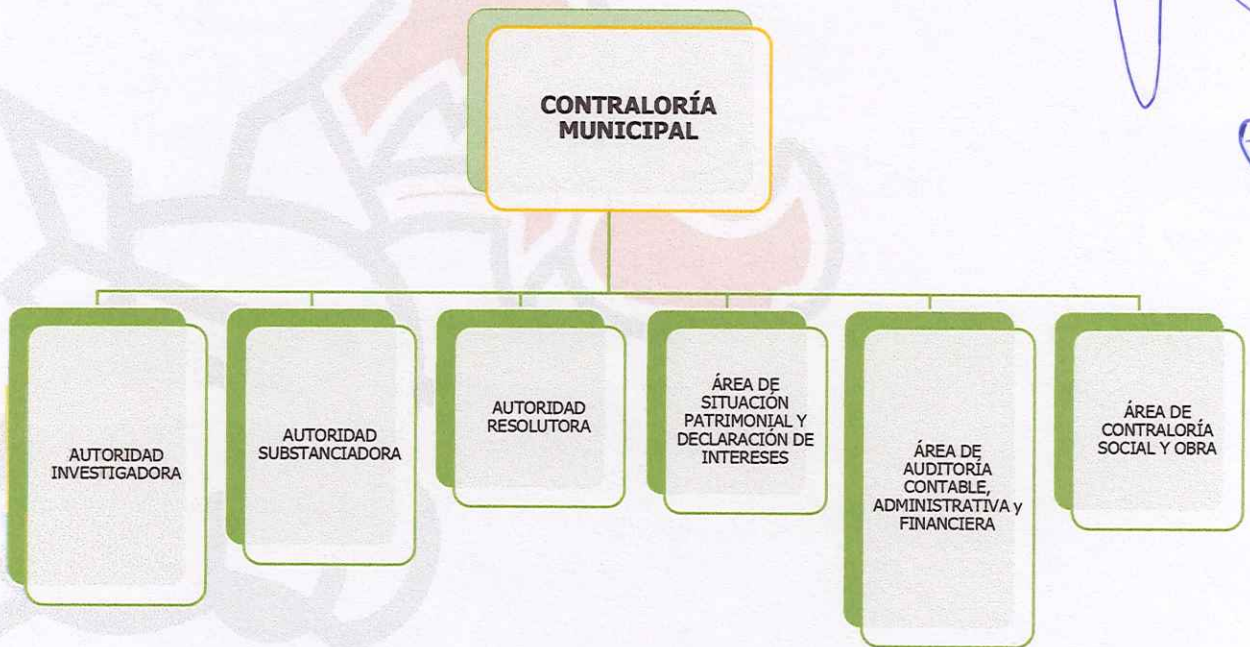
CONTRALORÍA MUNICIPAL

AUTORIDAD INVESTIGADORA

AUTORIDAD SUBSTANCIADORA

AUTORIDAD RESOLUTORA

ÁREA DE SITUACIÓN PATRIMONIAL Y DECLARACIÓN DE INTERESES

ÁREA DE AUDITORÍA CONTABLE, ADMINISTRATIVA y FINANCIERA

ÁREA DE CONTRALORÍA SOCIAL Y OBRA